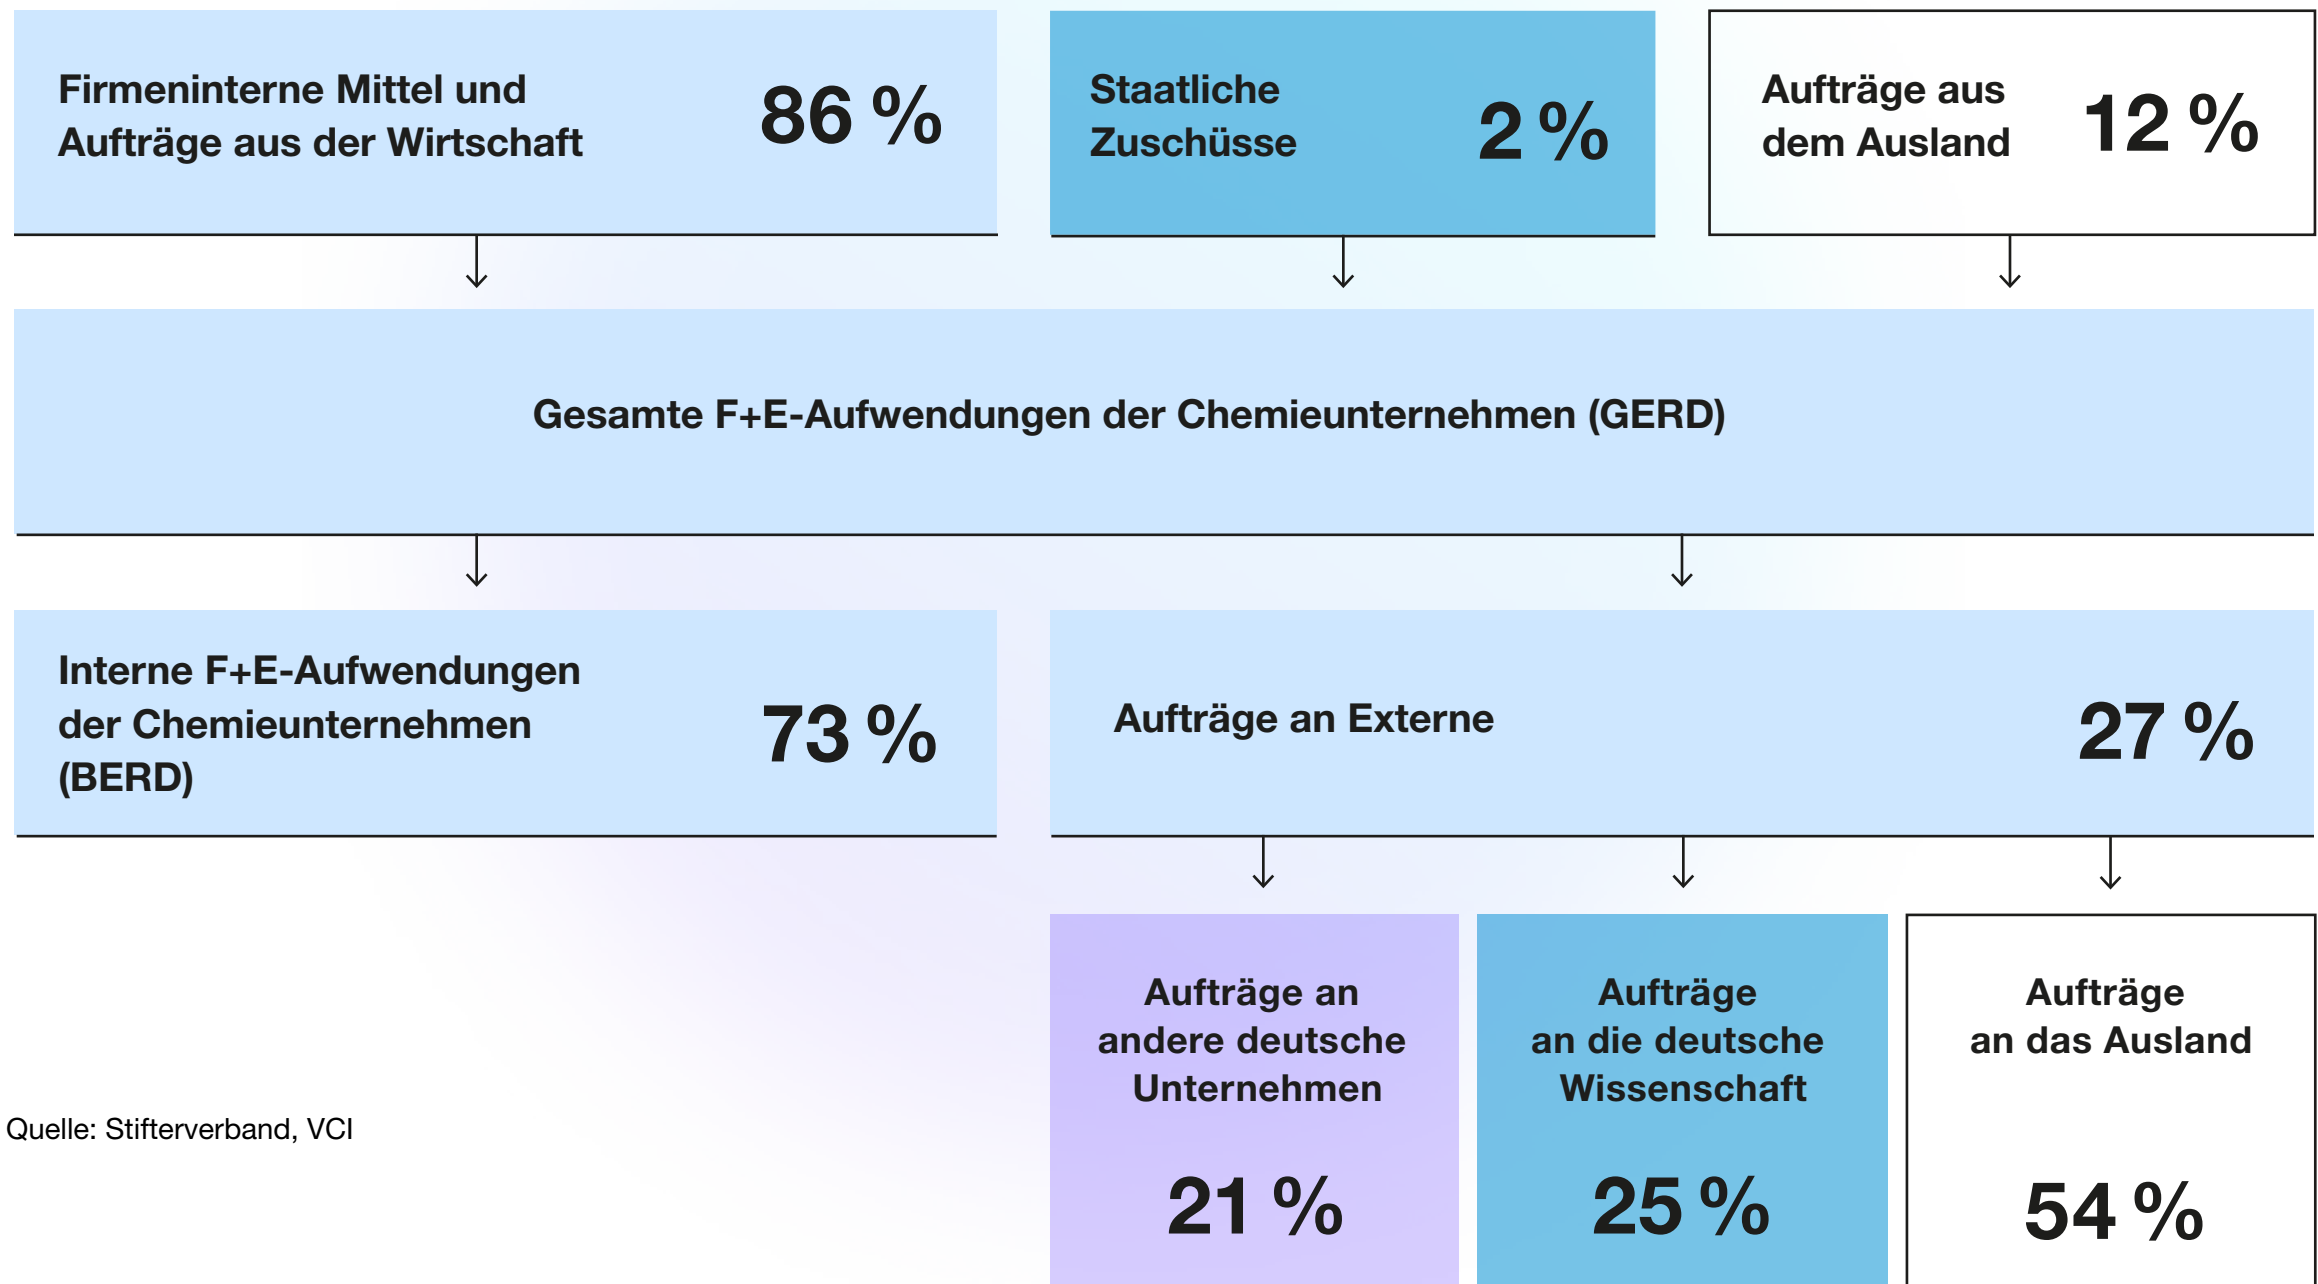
Firmeninterne Mittel und Aufträge aus der Wirtschaft
86 %

Staatliche Zuschüsse
2 %

Aufträge aus dem Ausland
12 %

Gesamte F+E-Aufwendungen der Chemieunternehmen (GERD)

Interne F+E-Aufwendungen der Chemieunternehmen (BERD)
73 %

Aufträge an Externe
27 %

Aufträge an andere deutsche Unternehmen
21 %

Aufträge an die deutsche Wissenschaft
25 %

Aufträge an das Ausland
54 %

Quelle: Stifterverband, VCI